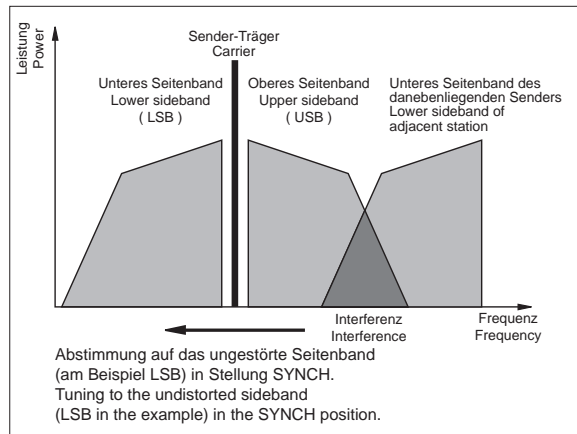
Leistung
Power

Sender-Träger
Carrier

Unteres Seitenband
Lower sideband
( LSB )

Oberes Seitenband
Upper sideband
( USB )

Unteres Seitenband des danebenliegenden Senders
Lower sideband of adjacent station

Interferenz
Interference

Frequenz
Frequency

Abstimmung auf das ungestörte Seitenband (am Beispiel LSB) in Stellung SYNCH.
Tuning to the undistorted sideband (LSB in the example) in the SYNCH position.